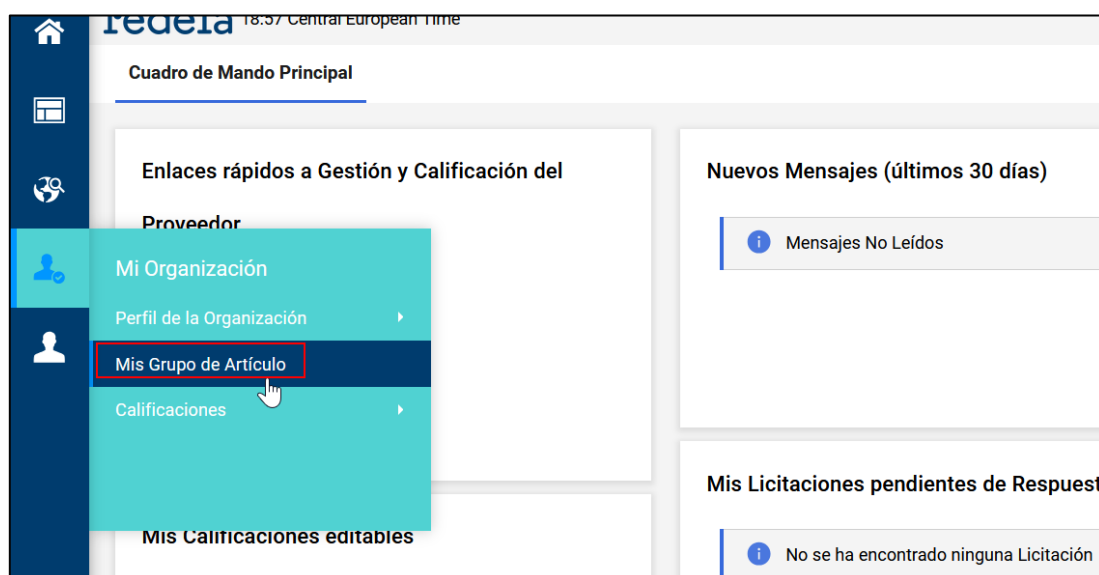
redeia 18:57 Central European Time

Cuadro de Mando Principal

Enlaces rápidos a Gestión y Calificación del Proveedor

Mi Organización

Perfil de la Organización

Mis Grupo de Artículo

Calificaciones

Mis Calificaciones editables

Nuevos Mensajes (últimos 30 días)

Mensajes No Leídos

Mis Licitaciones pendientes de Respuest

No se ha encontrado ninguna Licitación